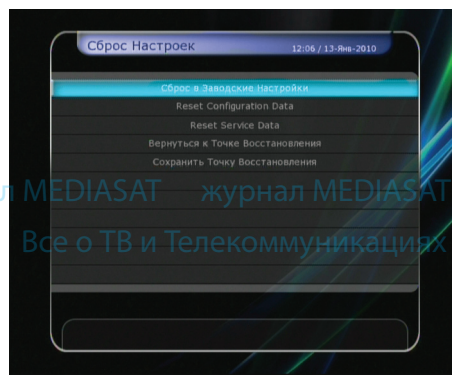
Сброс Настроек
12:06 / 13-Янв-2010

Сброс в Заводские Настройки
Reset Configuration Data
Reset Service Data
Вернуться к Точке Восстановления
Сохранить Точку Восстановления

л MEDIASAT журнал MEDIASAT
Все о ТВ и Телекоммуникациях